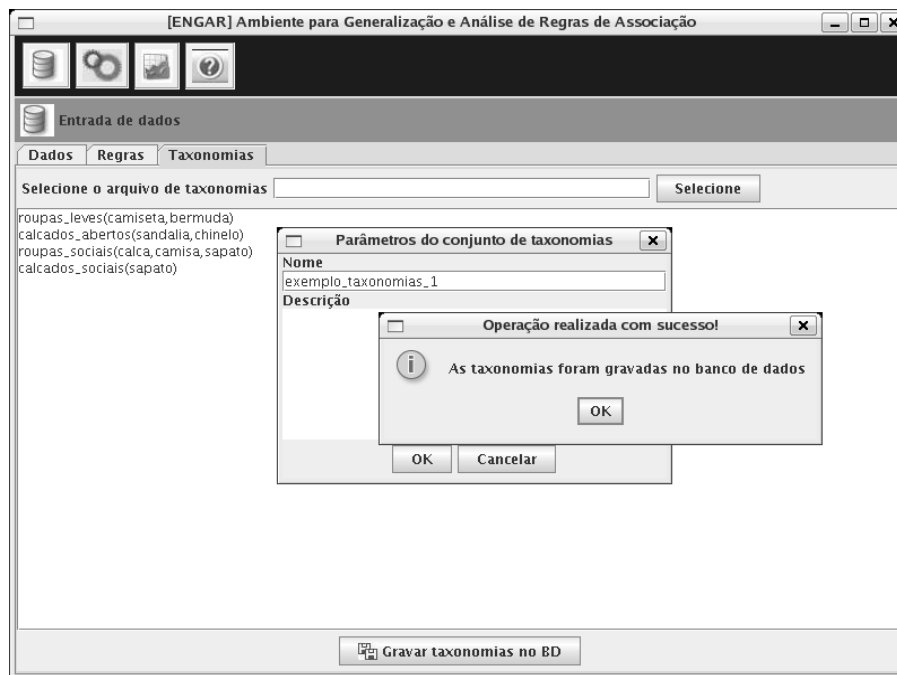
[ENGAR] Ambiente para Generalização e Análise de Regras de Associação

Entrada de dados

Dados | Regras | Taxonomias

Selecione o arquivo de taxonomias

Selecione

roupas_leves(camiseta,bermuda)
calcados_abertos(sandalia,chinelo)
roupas_sociais(calca,camisa,sapato)
calcados_sociais(sapato)

Parâmetros do conjunto de taxonomias

Nome

exemplo_taxonomias_1

Descrição

Operação realizada com sucesso!

As taxonomias foram gravadas no banco de dados

OK

OK | Cancelar

Gravar taxonomias no BD